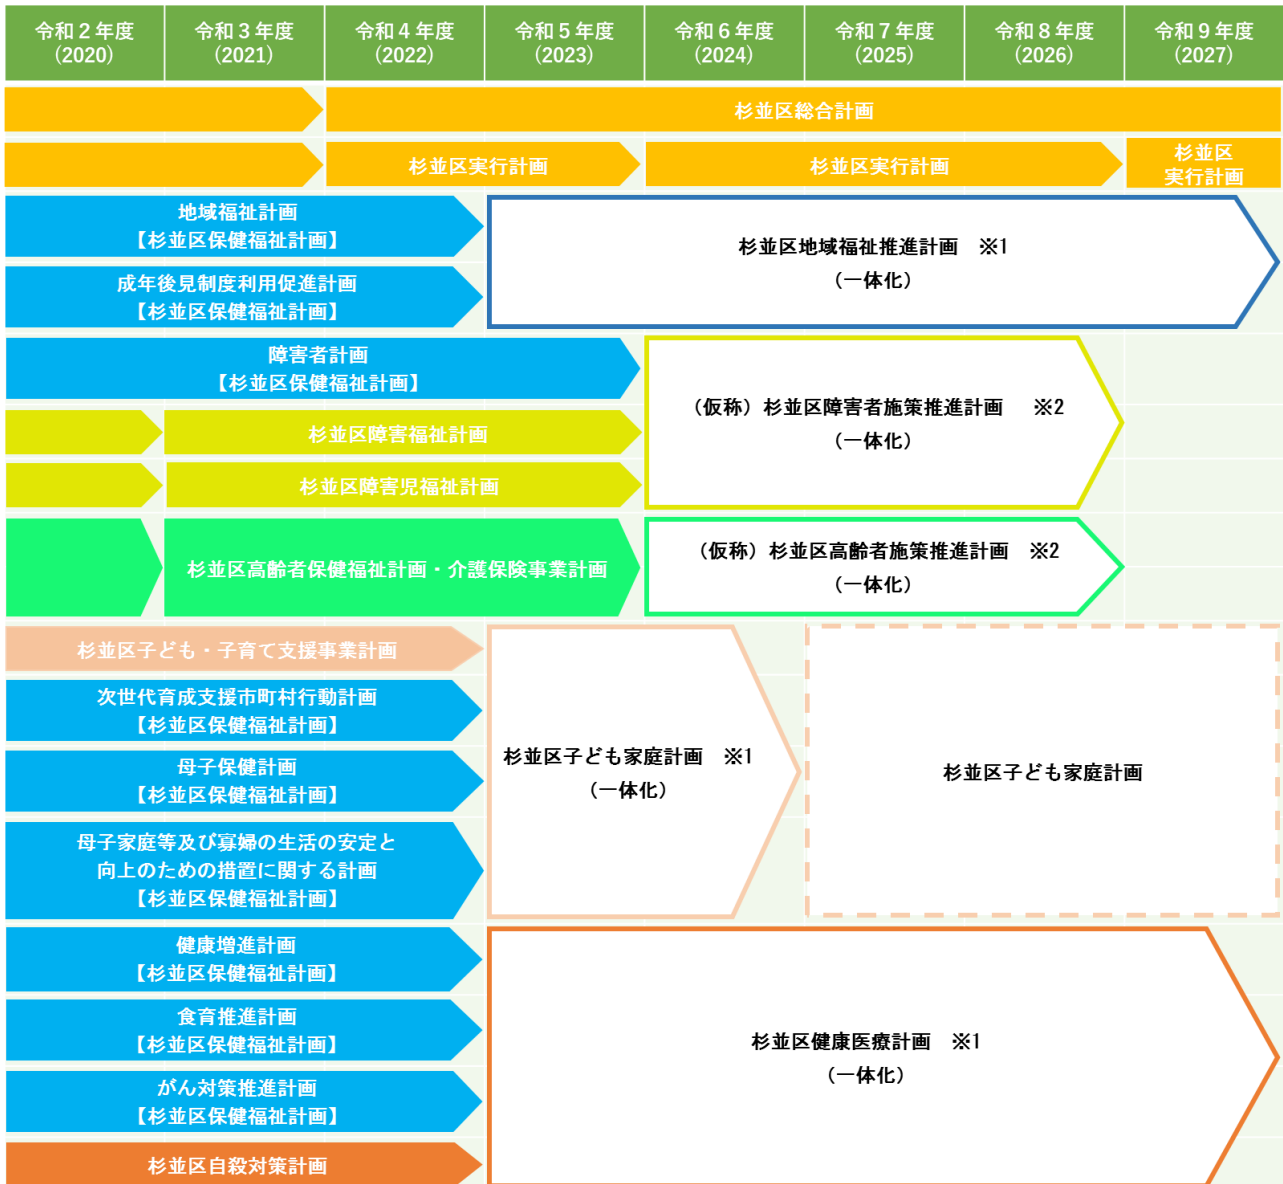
| 令和２年度 (2020) | 令和３年度 (2021) | 令和４年度 (2022) | 令和５年度 (2023) | 令和６年度 (2024) | 令和７年度 (2025) | 令和８年度 (2026) | 令和９年度 (2027) |
|---|---|---|---|---|---|---|---|

杉並区総合計画

杉並区実行計画

杉並区実行計画

杉並区
実行計画

地域福祉計画
【杉並区保健福祉計画】

成年後見制度利用促進計画
【杉並区保健福祉計画】

杉並区地域福祉推進計画　※1
（一体化）

障害者計画
【杉並区保健福祉計画】

杉並区障害福祉計画

杉並区障害児福祉計画

（仮称）杉並区障害者施策推進計画　※2
（一体化）

杉並区高齢者保健福祉計画・介護保険事業計画

（仮称）杉並区高齢者施策推進計画　※2
（一体化）

杉並区子ども・子育て支援事業計画

次世代育成支援市町村行動計画
【杉並区保健福祉計画】

母子保健計画
【杉並区保健福祉計画】

母子家庭等及び寡婦の生活の安定と向上のための措置に関する計画
【杉並区保健福祉計画】

杉並区子ども家庭計画　※1
（一体化）

杉並区子ども家庭計画

健康増進計画
【杉並区保健福祉計画】

食育推進計画
【杉並区保健福祉計画】

がん対策推進計画
【杉並区保健福祉計画】

杉並区自殺対策計画

杉並区健康医療計画　※1
（一体化）